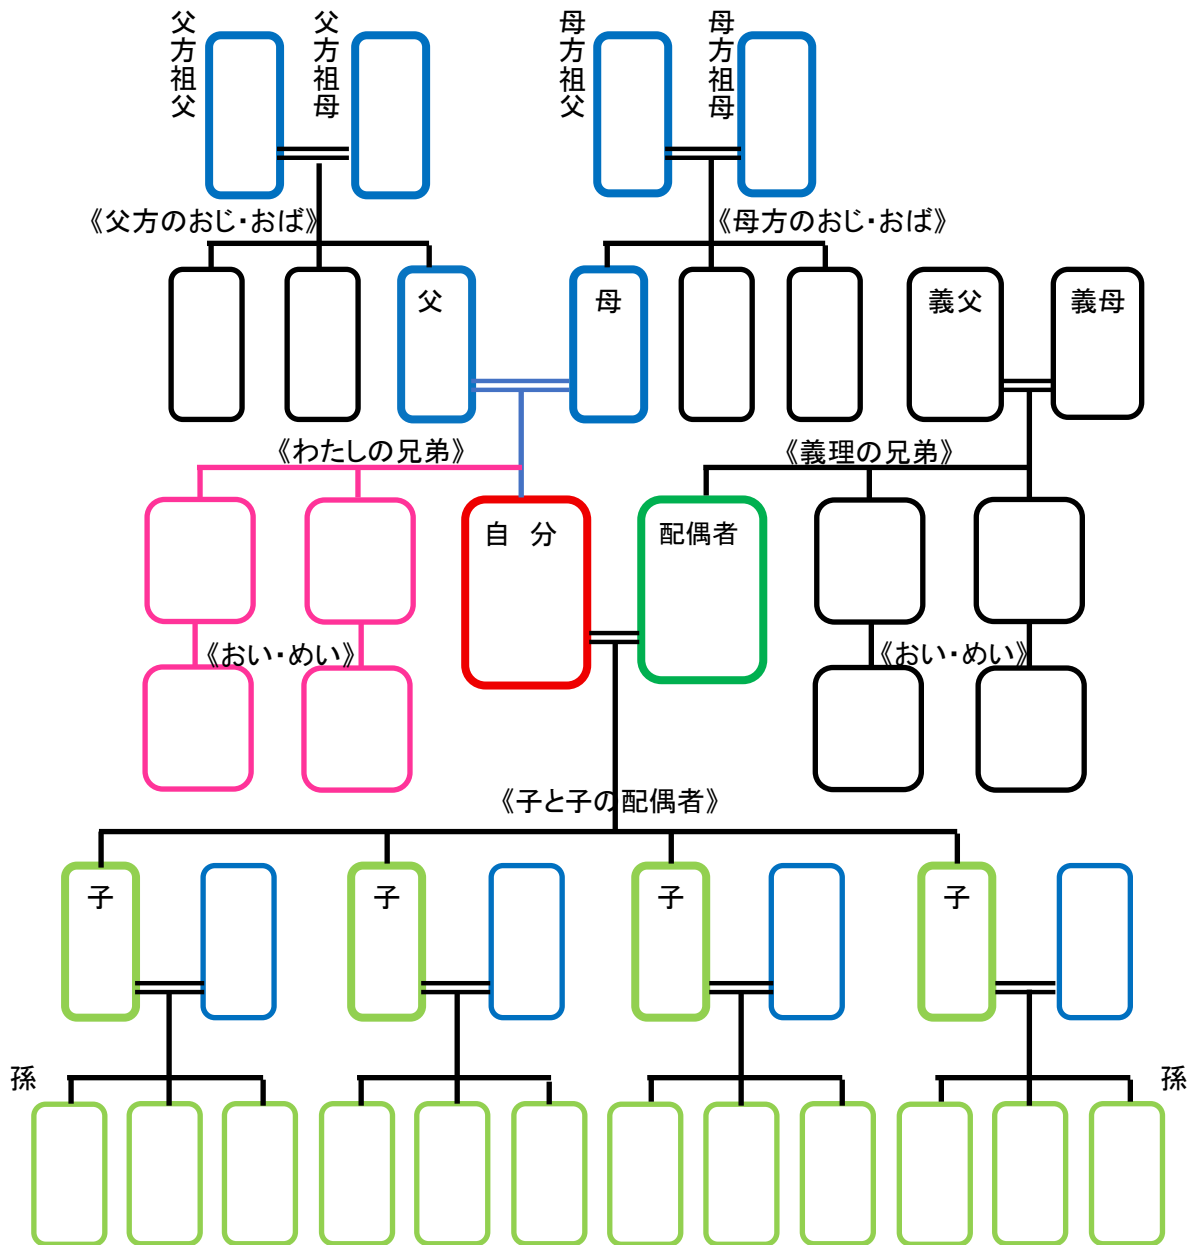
父方祖父

父方祖母

母方祖父

母方祖母

《父方のおじ･おば》

《母方のおじ･おば》

父

母

義父

義母

《わたしの兄弟》

《義理の兄弟》

自　分

配偶者

《おい･めい》

《おい･めい》

《子と子の配偶者》

子

子

子

子

孫

孫